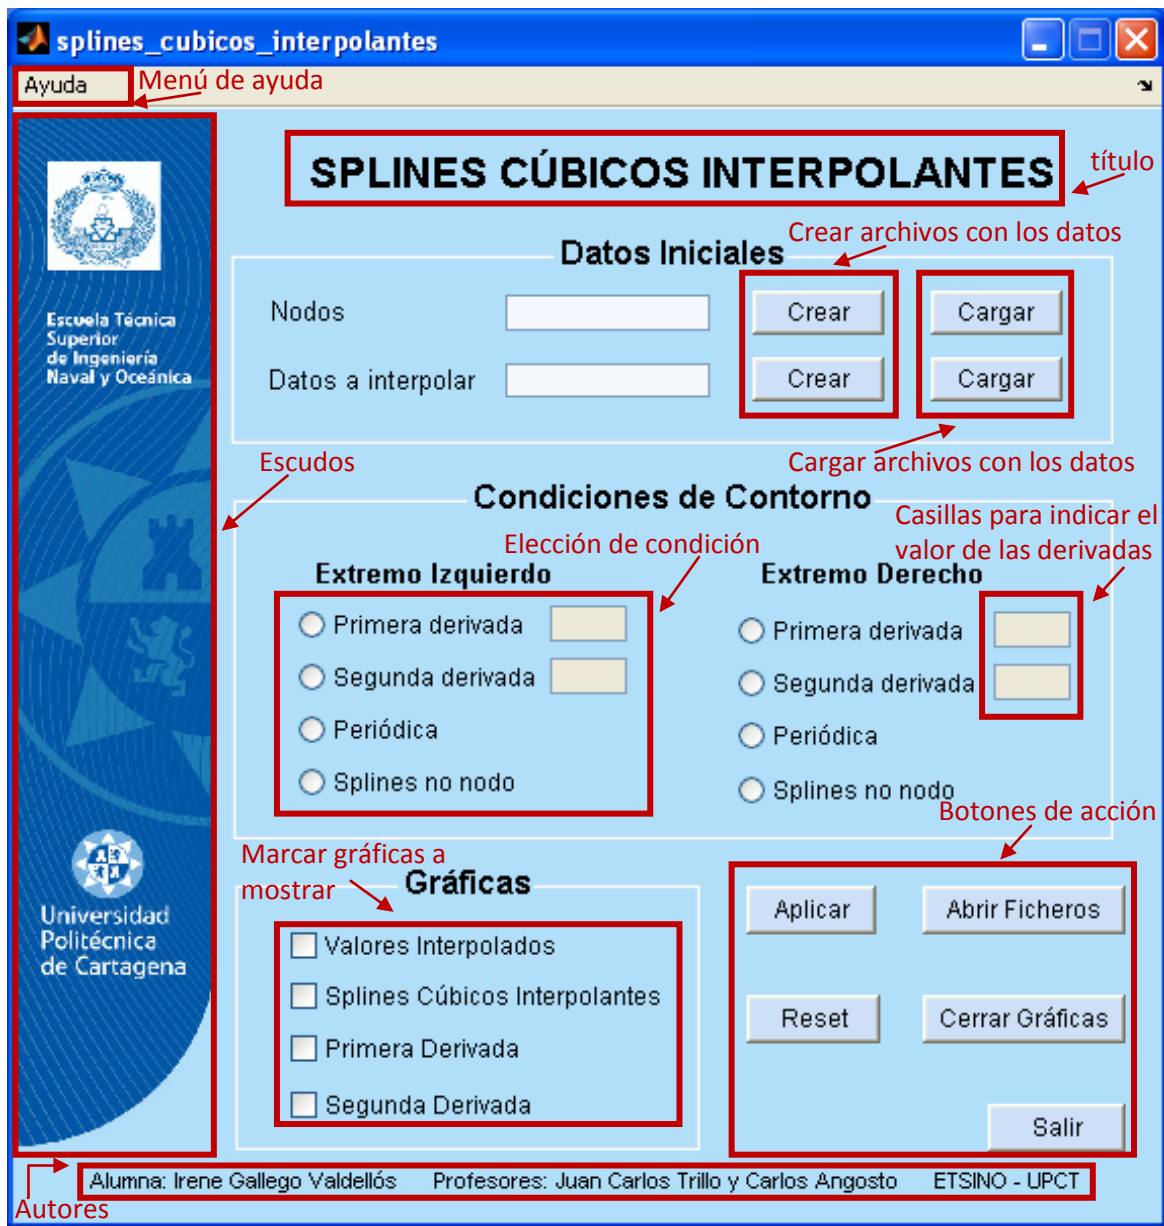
splines_cubicos_interpolantes

Ayuda Menú de ayuda

SPLINES CÚBICOS INTERPOLANTES

título

Escuela Técnica Superior de Ingeniería Naval y Oceánica

Datos Iniciales

Crear archivos con los datos

Nodos

Crear

Cargar

Datos a interpolar

Crear

Cargar

Cargar archivos con los datos

Escudos

Condiciones de Contorno

Casillas para indicar el valor de las derivadas

Elección de condición

Extremo Izquierdo

Primera derivada

Segunda derivada

Periódica

Splines no nodo

Extremo Derecho

Primera derivada

Segunda derivada

Periódica

Splines no nodo

Botones de acción

Marcar gráficas a mostrar

Gráficas

Valores Interpolados

Splines Cúbicos Interpolantes

Primera Derivada

Segunda Derivada

Aplicar

Abrir Ficheros

Reset

Cerrar Gráficas

Salir

Universidad Politécnica de Cartagena

Alumna: Irene Gallego Valdellós Profesores: Juan Carlos Trillo y Carlos Angosto ETSINO - UPCT

Autores